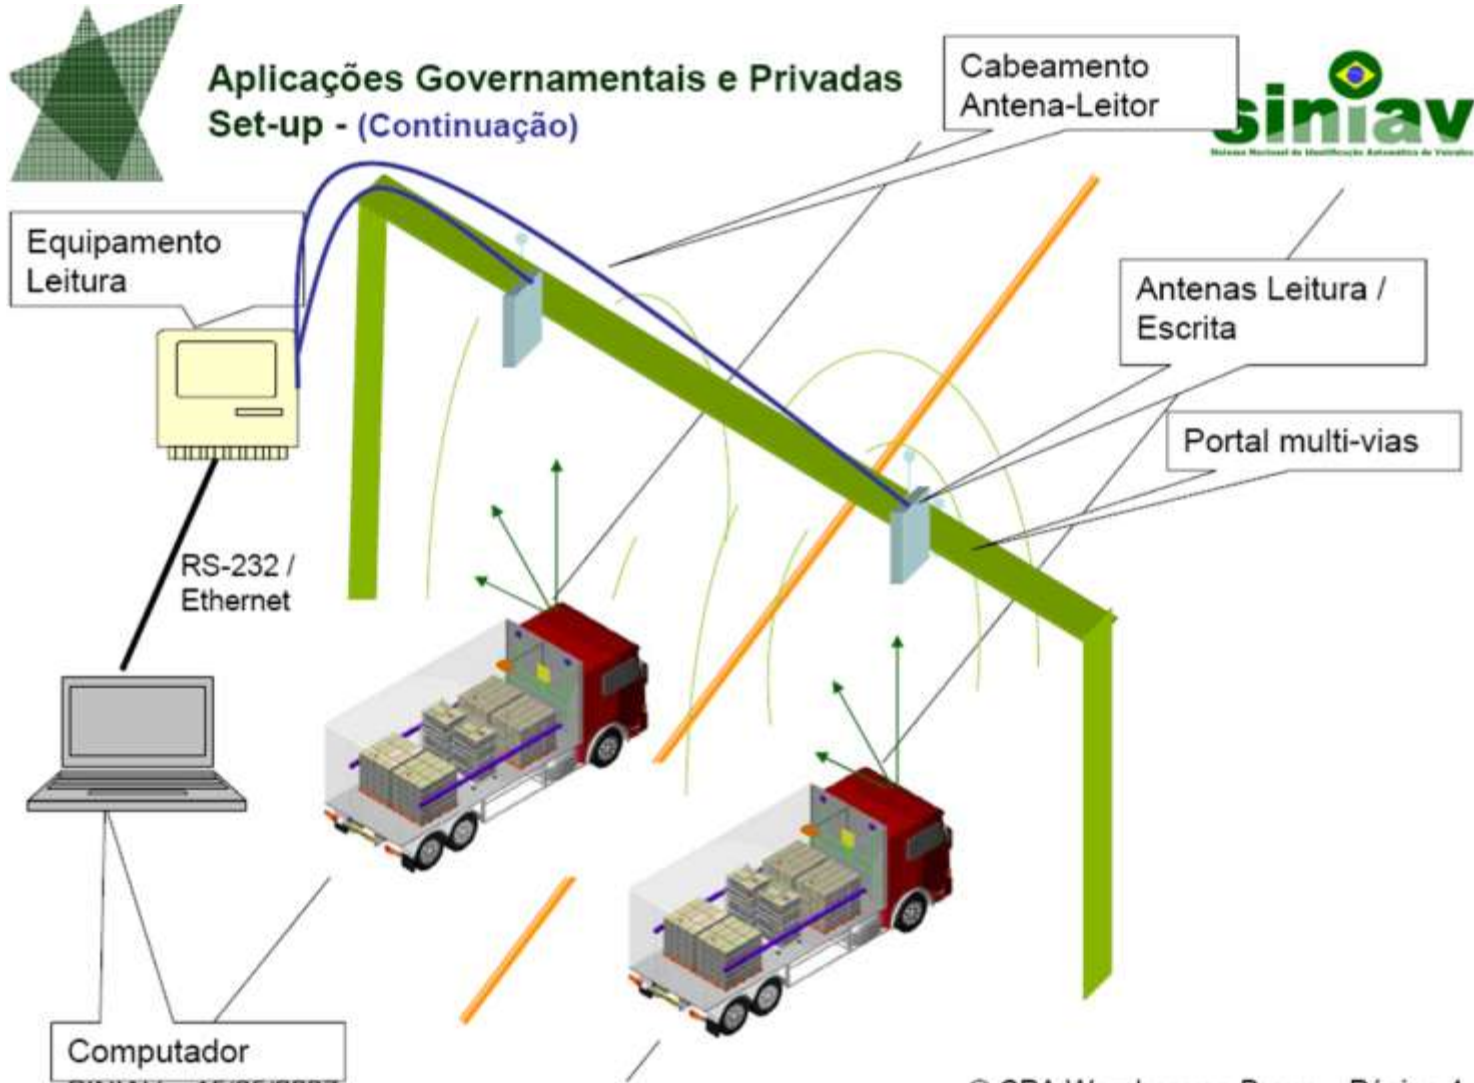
Aplicações Governamentais e Privadas
Set-up - (Continuação)

Cabeamento Antena-Leitor

siniav
Sistema Nacional de Identificação Automática de Veículos

Equipamento Leitura

Antenas Leitura / Escrita

Portal multi-vias

RS-232 / Ethernet

Computador

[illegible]

© CPA W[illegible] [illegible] Página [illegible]